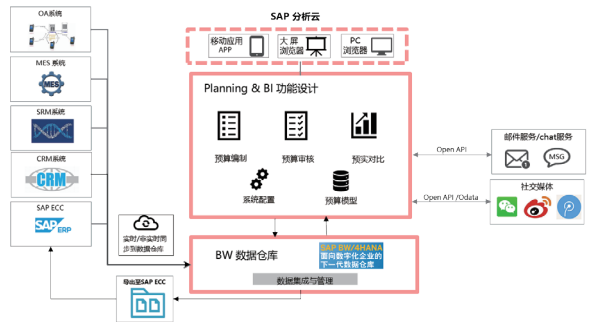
SAP 分析云

移动应用 APP

大屏浏览器

PC 浏览器

OA系统

MES系统

MES

SRM系统

CRM系统

CRM

SAP ECC

SAP ERP

Planning & BI 功能设计

预算编制

预算审核

预实对比

系统配置

预算模型

Open API

邮件服务/chat服务

MSG

Open API /Odata

社交媒体

实时/非实时同步到数据仓库

BW 数据仓库

SAP BW/4HANA
面向数字化企业的下一代数据仓库

数据集成与管理

导出至SAP ECC